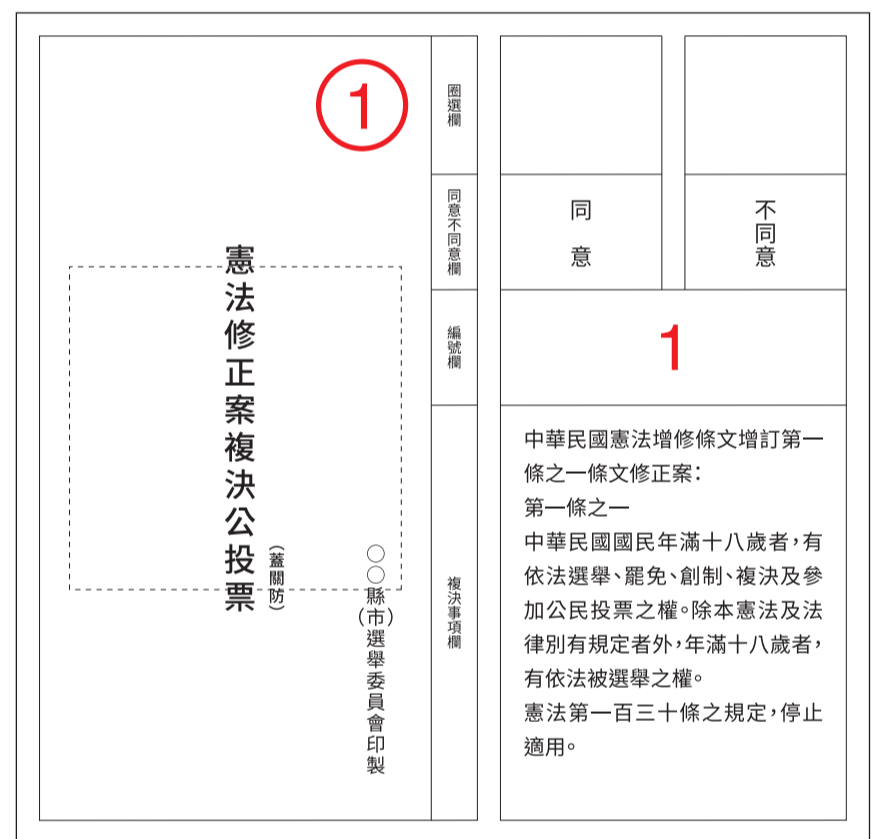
①

憲法修正案複決公投票

(蓋關防)

○○縣(市)選舉委員會印製

圈選欄

同意不同意欄

編號欄

複決事項欄

同意

不同意

1

中華民國憲法增修條文增訂第一條之一條文修正案:
第一條之一
中華民國國民年滿十八歲者,有依法選舉、罷免、創制、複決及參加公民投票之權。除本憲法及法律別有規定者外,年滿十八歲者,有依法被選舉之權。
憲法第一百三十條之規定,停止適用。